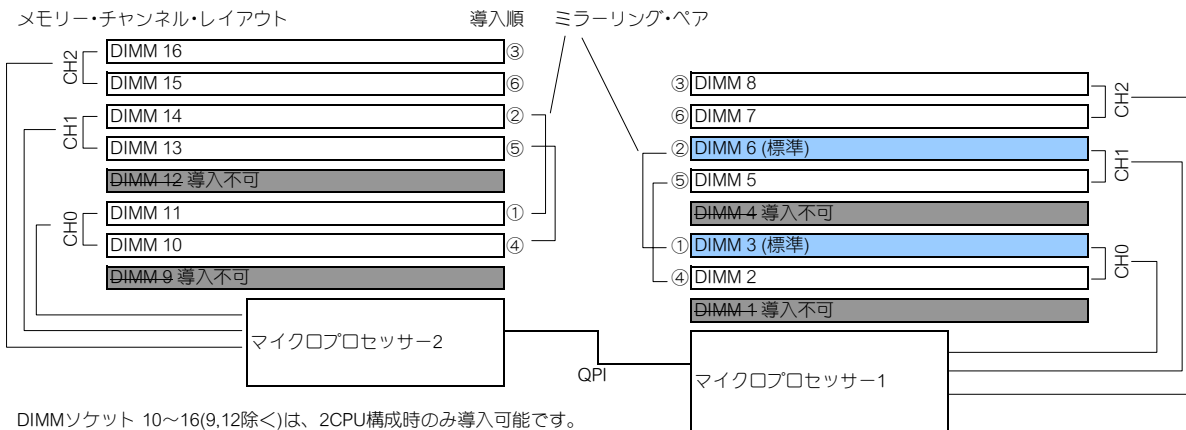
メモリー・チャンネル・レイアウト

導入順

ミラーリング・ペア

CH2

DIMM 16 ③

DIMM 15 ⑥

CH1

DIMM 14 ②

DIMM 13 ⑤

~~DIMM 12~~ 導入不可

CH0

DIMM 11 ①

DIMM 10 ④

~~DIMM 9~~ 導入不可

マイクロプロセッサー2

QPI

③ DIMM 8

⑥ DIMM 7

CH2

② DIMM 6 (標準)

⑤ DIMM 5

CH1

~~DIMM 4~~ 導入不可

① DIMM 3 (標準)

④ DIMM 2

CH0

~~DIMM 1~~ 導入不可

マイクロプロセッサー1

DIMMソケット 10～16(9,12除く)は、2CPU構成時のみ導入可能です。